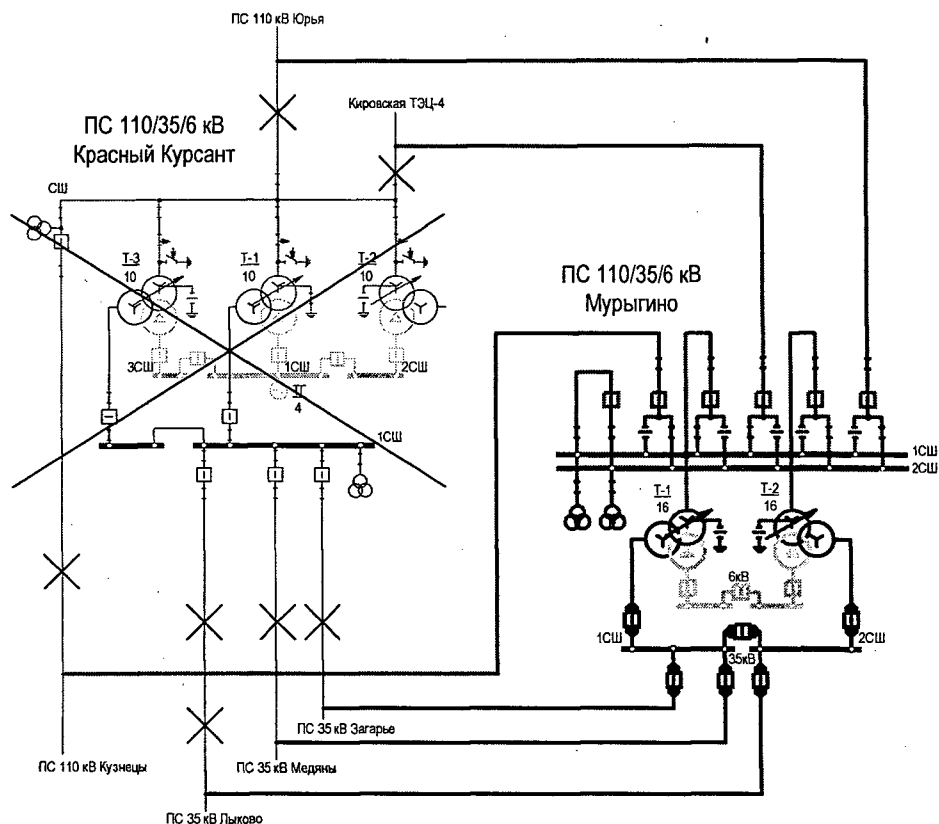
ПС 110 кВ Юрья

Кировская ТЭЦ-4

ПС 110/35/6 кВ
Красный Курсант

СШ

Т-3
10

Т-1
10

Т-2
10

3СШ

1СШ

2СШ

Т
4

1СШ

ПС 110/35/6 кВ
Мурыгино

1СШ
2СШ

Т-1
16

Т-2
16

6кВ

1СШ

2СШ

35кВ

ПС 35 кВ Загарье

ПС 110 кВ Кузнецы

ПС 35 кВ Медяны

ПС 35 кВ Лыково